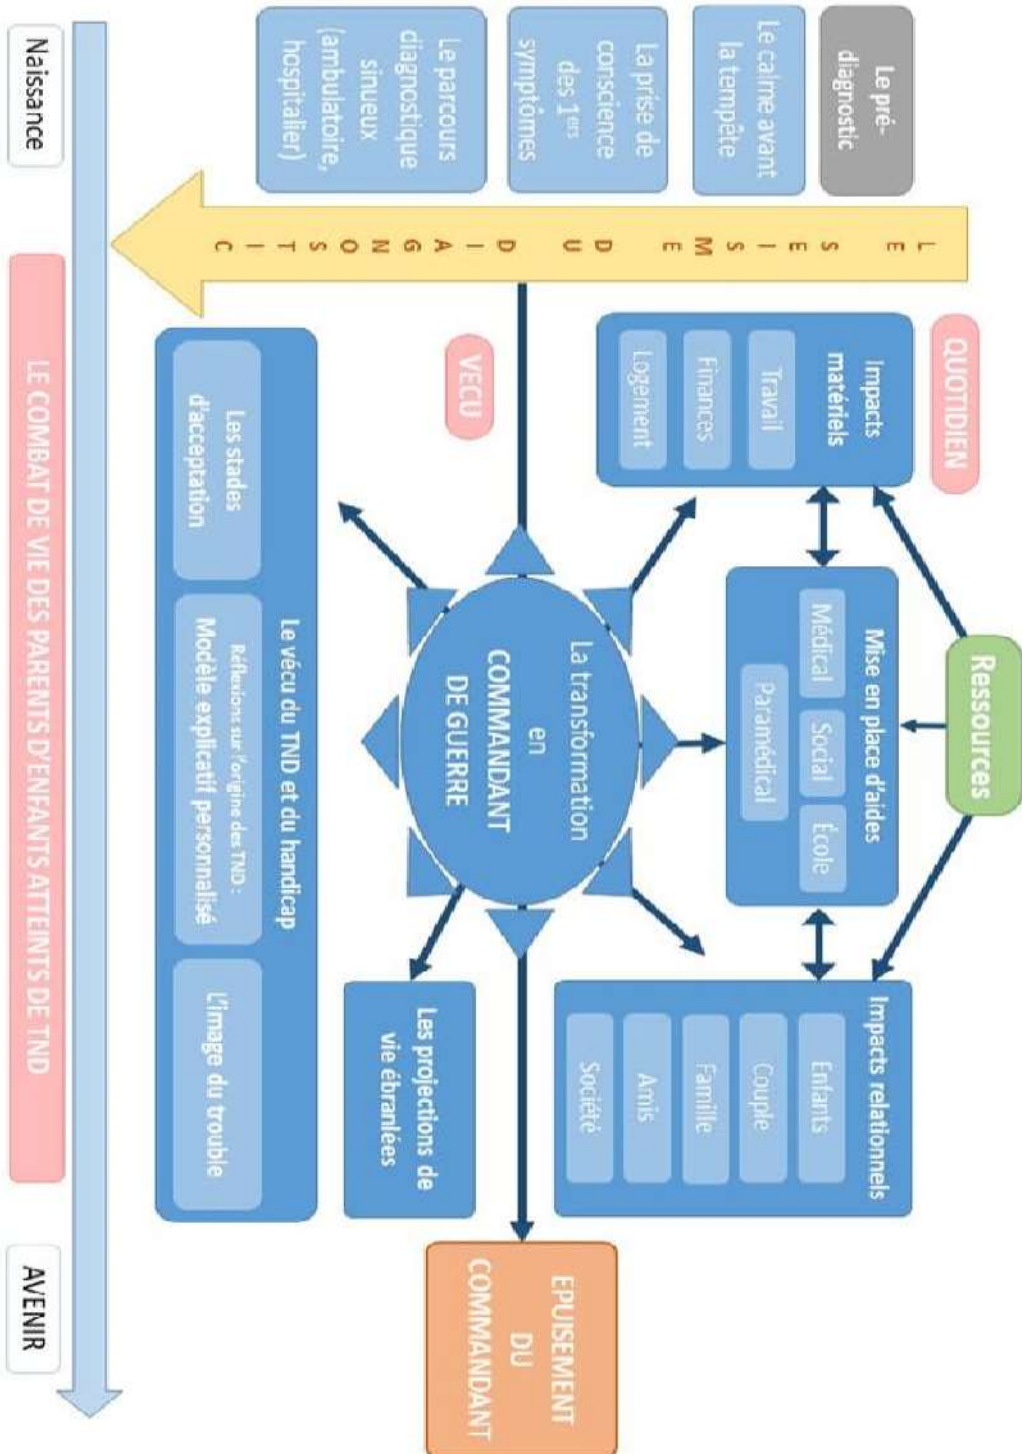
Le pré-diagnostic

Le calme avant la tempête

La prise de conscience des $1^{ers}$ symptômes

Le parcours diagnostique sinueux (ambulatoire, hospitalier)

LE SEISME DU DIAGNOSTIC

QUOTIDIEN

Impacts matériels

Travail

Finances

Logement

Ressources

Mise en place d'aides

Médical

Social

École

Paramédical

Impacts relationnels

Enfants

Couple

Famille

Amis

Société

VECU

La transformation en COMMANDANT DE GUERRE

Les projections de vie ébranlées

Le vécu du TND et du handicap

Les stades d'acceptation

Réflexions sur l'origine des TND : Modèle explicatif personnalisé

L'image du trouble

EPUISEMENT DU COMMANDANT

Naissance

LE COMBAT DE VIE DES PARENTS D'ENFANTS ATTEINTS DE TND

AVENIR